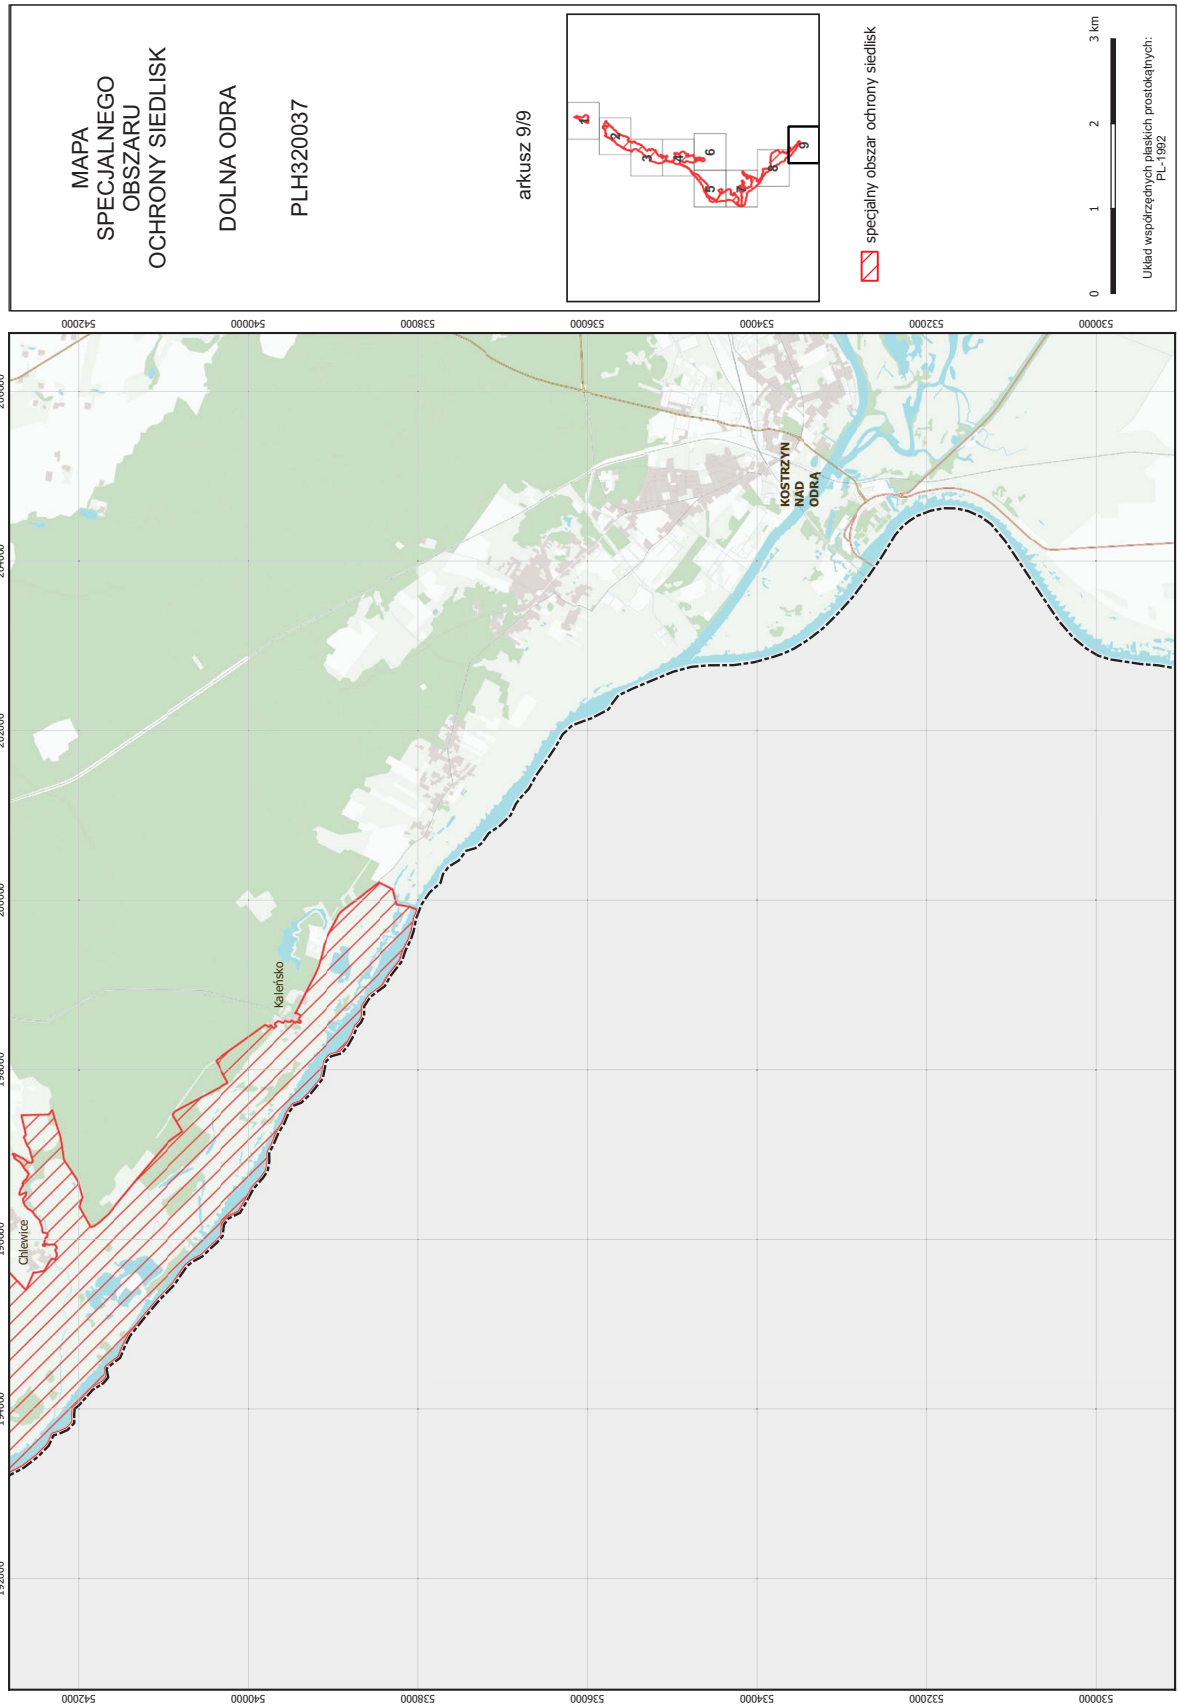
MAPA
SPECJALNEGO
OBSZARU
OCHRONY SIEDLISK

DOLNA ODRA

PLH320037

arkusz 9/9

1
2
3
4
5
6
7
8
9

specjalny obszar ochrony siedlisk

0
1
2
3 km

Układ współrzędnych płaskich prostokątnych: PL-1992

542000
540000
538000
536000
534000
532000
530000

206000
204000
202000
200000
198000
196000
194000
192000

KOSTRZYN NAD ODRĄ

Kaleńsko

Chlewice

542000
540000
538000
536000
534000
532000
530000